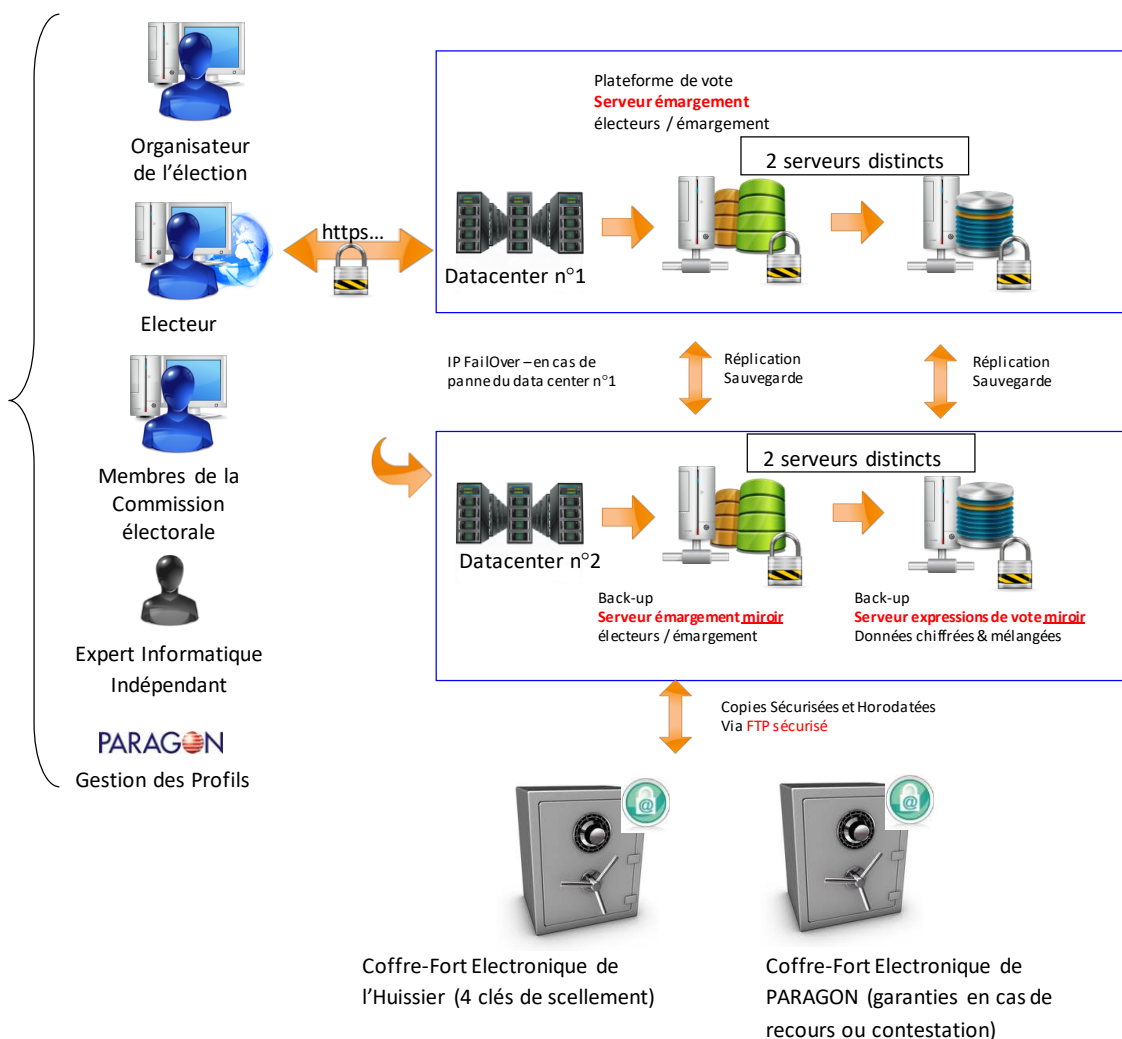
Organisateur de l'élection

Electeur

Membres de la Commission électorale

Expert Informatique Indépendant

PARAGON
Gestion des Profils

https…

Plateforme de vote
Serveur émargement
électeurs / émargement

2 serveurs distincts

Datacenter n°1

IP FailOver – en cas de panne du data center n°1

Réplication
Sauvegarde

Réplication
Sauvegarde

2 serveurs distincts

Datacenter n°2

Back-up
Serveur émargement miroir
électeurs / émargement

Back-up
Serveur expressions de vote miroir
Données chiffrées & mélangées

Copies Sécurisées et Horodatées
Via FTP sécurisé

Coffre-Fort Electronique de l'Huissier (4 clés de scellement)

Coffre-Fort Electronique de PARAGON (garanties en cas de recours ou contestation)